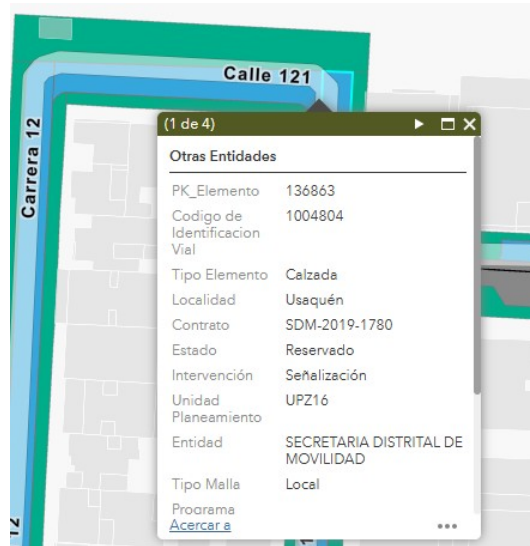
Calle 121

Carrera 12

(1 de 4)

Otras Entidades

| | |
|---|---|
| PK_Elemento | 136863 |
| Codigo de Identificacion Vial | 1004804 |
| Tipo Elemento | Calzada |
| Localidad | Usaquén |
| Contrato | SDM-2019-1780 |
| Estado | Reservado |
| Intervención | Señalización |
| Unidad Planeamiento | UPZ16 |
| Entidad | SECRETARIA DISTRITAL DE MOVILIDAD |
| Tipo Malla | Local |
| Programa | |

Acercar a

...

12